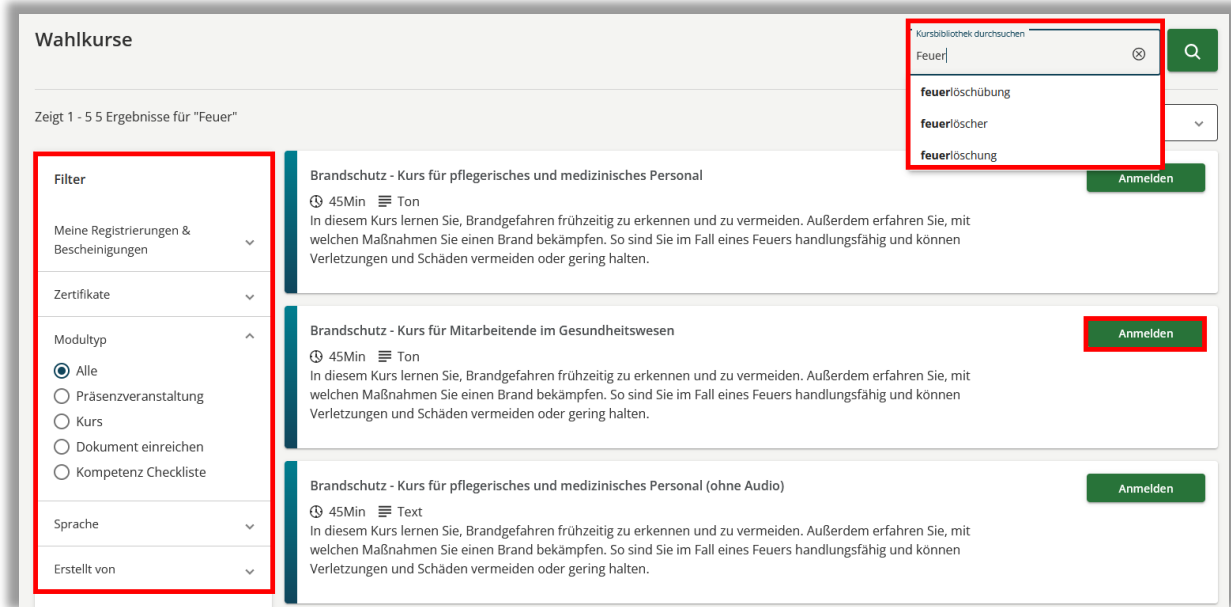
Wahlkurse

Kursbibliothek durchsuchen

Feuer

feuerlöschübung

feuerlöscher

feuerlöschung

Zeigt 1 - 5 5 Ergebnisse für "Feuer"

Filter

Meine Registrierungen & Bescheinigungen

Zertifikate

Modultyp

Alle

Präsenzveranstaltung

Kurs

Dokument einreichen

Kompetenz Checkliste

Sprache

Erstellt von

Brandschutz - Kurs für pflegerisches und medizinisches Personal

45Min Ton

In diesem Kurs lernen Sie, Brandgefahren frühzeitig zu erkennen und zu vermeiden. Außerdem erfahren Sie, mit welchen Maßnahmen Sie einen Brand bekämpfen. So sind Sie im Fall eines Feuers handlungsfähig und können Verletzungen und Schäden vermeiden oder gering halten.

Anmelden

Brandschutz - Kurs für Mitarbeitende im Gesundheitswesen

45Min Ton

In diesem Kurs lernen Sie, Brandgefahren frühzeitig zu erkennen und zu vermeiden. Außerdem erfahren Sie, mit welchen Maßnahmen Sie einen Brand bekämpfen. So sind Sie im Fall eines Feuers handlungsfähig und können Verletzungen und Schäden vermeiden oder gering halten.

Anmelden

Brandschutz - Kurs für pflegerisches und medizinisches Personal (ohne Audio)

45Min Text

In diesem Kurs lernen Sie, Brandgefahren frühzeitig zu erkennen und zu vermeiden. Außerdem erfahren Sie, mit welchen Maßnahmen Sie einen Brand bekämpfen. So sind Sie im Fall eines Feuers handlungsfähig und können Verletzungen und Schäden vermeiden oder gering halten.

Anmelden